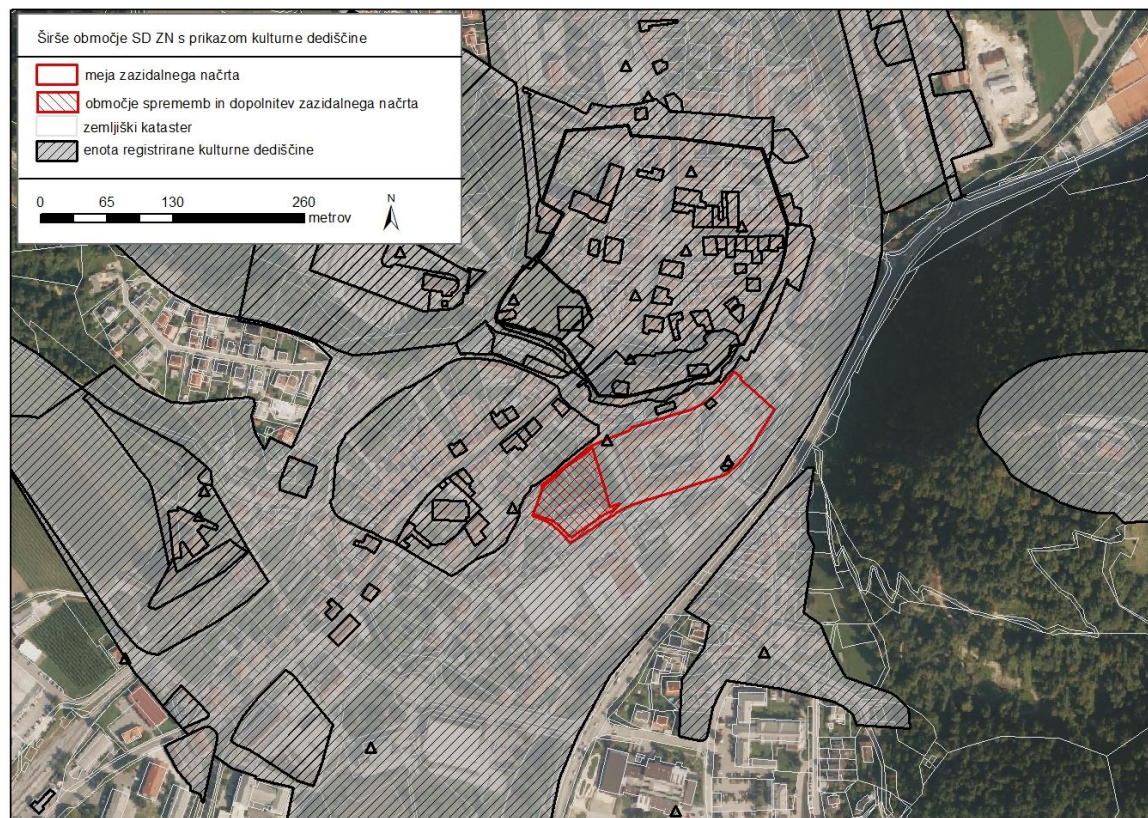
Širše območje SD ZN s prikazom kulturne dediščine

meja zazidalnega načrta
območje sprememb in dopolnitev zazidalnega načrta
zemljiški kataster
enota registrirane kulturne dediščine

0 65 130 260
metrov
N